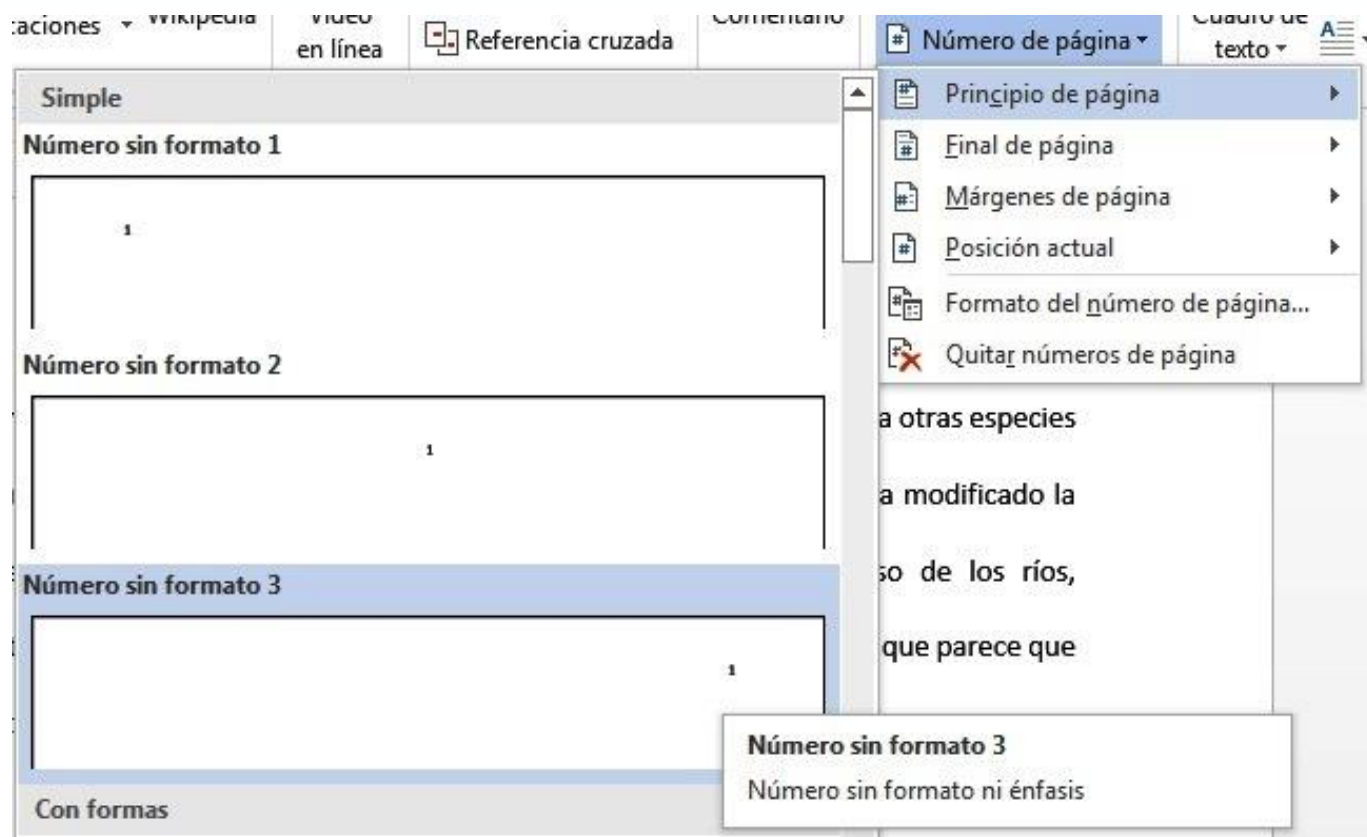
:aciones ▾ Wikipedia

Vídeo en línea

Referencia cruzada

Comentario

Número de página ▾

Cuadro de texto ▾

Simple

Número sin formato 1

1

Número sin formato 2

1

Número sin formato 3

1

Con formas

Principio de página

Final de página

Márgenes de página

Posición actual

Formato del número de página...

Quitar números de página

a otras especies

a modificado la

so de los ríos,

que parece que

Número sin formato 3

Número sin formato ni énfasis